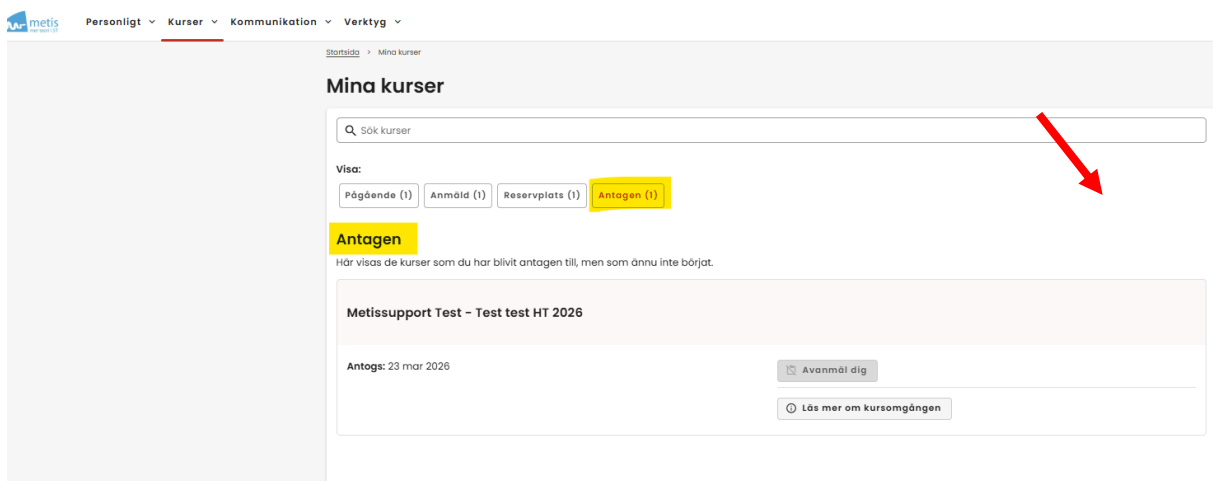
metis
mer test i ST

Personligt Kurser Kommunikation Verktyg

Startsida > Mina kurser

Mina kurser

Sök kurser

Visa:

Pågående (1) Anmäld (1) Reservplats (1) Antagen (1)

Antagen

Här visas de kurser som du har blivit antagen till, men som ännu inte börjat.

Metissupport Test - Test test HT 2026

Antogs: 23 mar 2026

Avanmäl dig

Läs mer om kursomgången